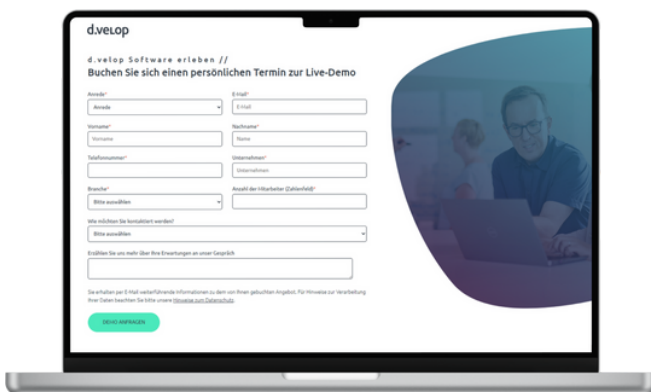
d.velop

d.velop Software erleben //
Buchen Sie sich einen persönlichen Termin zur Live-Demo

Anrede*
Anrede

E-Mail*
E-Mail

Vorname*
Vorname

Nachname*
Name

Telefonnummer*

Unternehmen*
Unternehmen

Branche*
Bitte auswählen

Anzahl der Mitarbeiter (Zahlenfeld)*

Wie möchten Sie kontaktiert werden?*
Bitte auswählen

Erzählen Sie uns mehr über Ihre Erwartungen an unser Gespräch

Sie erhalten per E-Mail weiterführende Informationen zu dem von Ihnen gebuchten Angebot. Für Hinweise zur Verarbeitung Ihrer Daten beachten Sie bitte unsere Hinweise zum Datenschutz.

DEMO ANFRAGEN